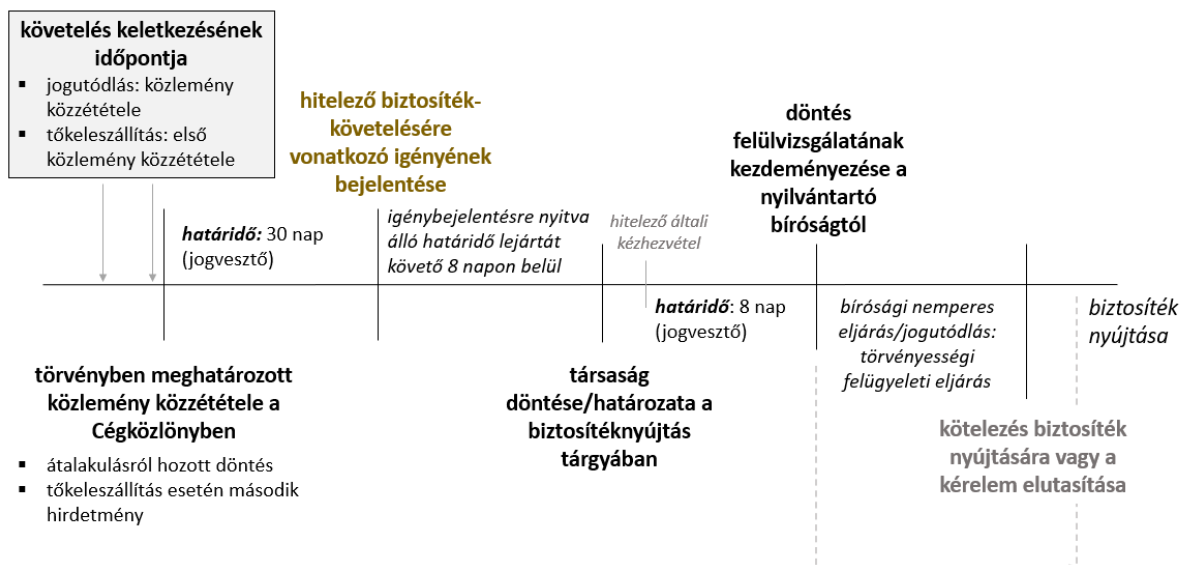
követelés keletkezésének időpontja

- jogutódlás: közlemény közzététele
- tőkeleszállítás: első közlemény közzététele

hitelező biztosíték-követelésére vonatkozó igényének bejelentése

döntés felülvizsgálatának kezdeményezése a nyilvántartó bíróságtól

*határidő:* 30 nap (jogvesztő)

igénybejelentésre nyitva álló határidő lejártát követő 8 napon belül

hitelező általi kézhezvétel

*határidő*: 8 nap (jogvesztő)

bírósági nemperes eljárás/jogutódlás: törvényességi felügyeleti eljárás

biztosíték nyújtása

törvényben meghatározott közlemény közzététele a Cégközlönyben

- átalakulásról hozott döntés
- tőkeleszállítás esetén második hirdetmény

társaság döntése/határozata a biztosítéknyújtás tárgyában

kötelezés biztosíték nyújtására vagy a kérelem elutasítása